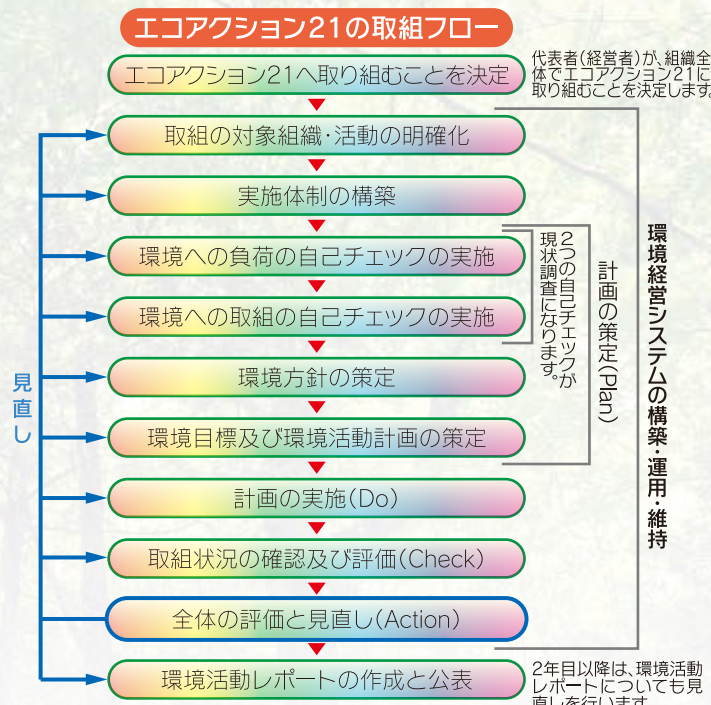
エコアクション21の取組フロー

エコアクション21へ取り組むことを決定

代表者(経営者)が、組織全体でエコアクション21に取り組むことを決定します。

取組の対象組織・活動の明確化

実施体制の構築

環境への負荷の自己チェックの実施

環境への取組の自己チェックの実施

2つの自己チェックが現状調査になります。

環境方針の策定

環境目標及び環境活動計画の策定

計画の策定(Plan)

計画の実施(Do)

取組状況の確認及び評価(Check)

全体の評価と見直し(Action)

環境活動レポートの作成と公表

2年目以降は、環境活動レポートについても見直しを行います。

見直し

環境経営システムの構築・運用・維持